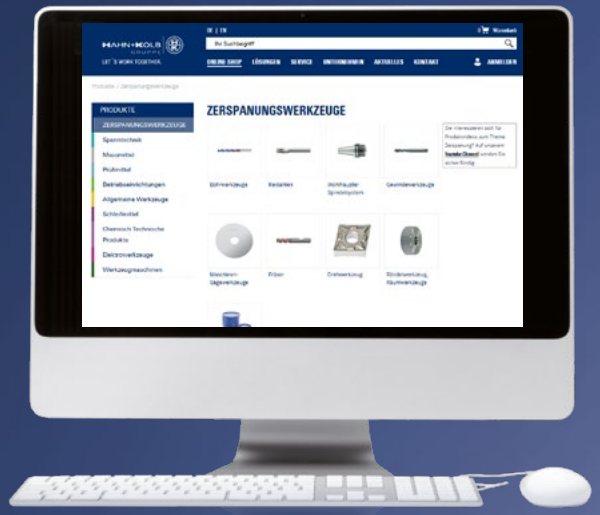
DE | EN

Warenkorb

HAHN+KOLB GRUPPE

LET'S WORK TOGETHER.

Ihr Suchbegriff

ONLINE SHOP LÖSUNGEN SERVICE UNTERNEHMEN AKTUELLES KONTAKT ANMELDEN

Produkte / Zerspanungswerkzeuge

PRODUKTE

ZERSPANUNGSWERKZEUGE

Spanntechnik

Messmittel

Prüfmittel

Betriebseinrichtungen

Allgemeine Werkzeuge

Schleifmittel

Chemisch Technische Produkte

Elektrowerkzeuge

Werkzeugmaschinen

ZERSPANUNGSWERKZEUGE

Bohrwerkzeuge

Reibahlen

Werkzeughalter Spindelsystem

Gewindewerkzeuge

Maschinen Sägewerkzeuge

Fräser

Drehwerkzeug

Rändelwerkzeug, Raumwerkzeuge

Sie interessieren sich für Produktvideos zum Thema Zerspanung? Auf unserem Youtube Channel werden Sie sicher fündig.